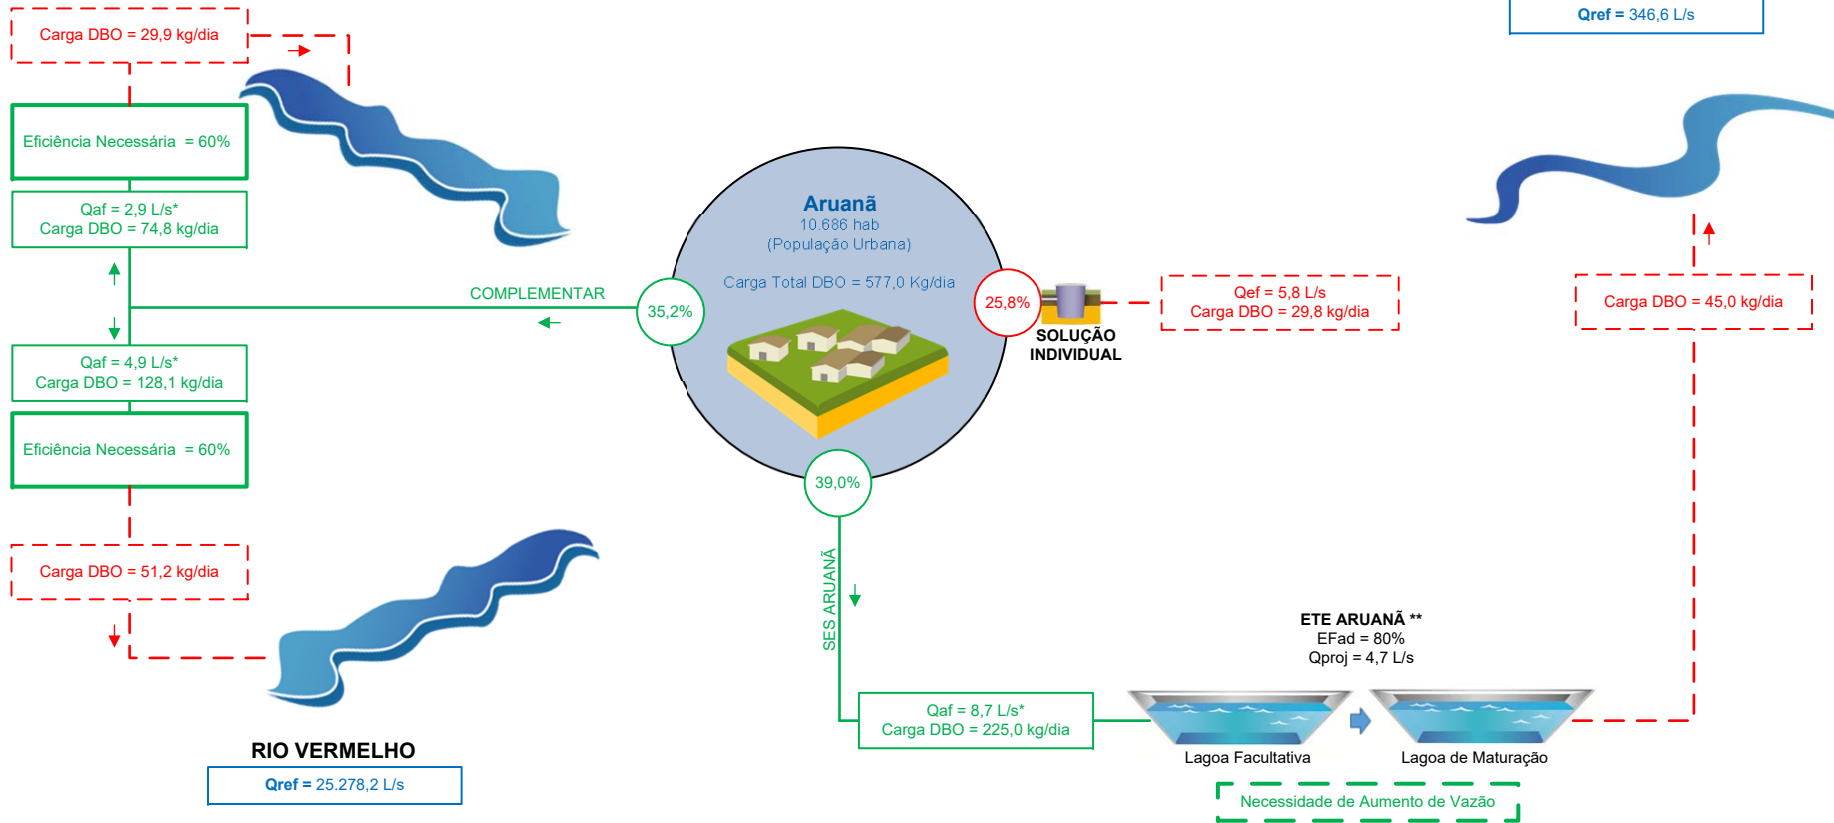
Carga DBO = 29,9 kg/dia

Eficiência Necessária = 60%

Qaf = 2,9 L/s*
Carga DBO = 74,8 kg/dia

Qaf = 4,9 L/s*
Carga DBO = 128,1 kg/dia

Eficiência Necessária = 60%

Carga DBO = 51,2 kg/dia

RIO VERMELHO

**Qref** = 25.278,2 L/s

COMPLEMENTAR

35,2%

Aruanã
10.686 hab
(População Urbana)

Carga Total DBO = 577,0 Kg/dia

25,8%

SOLUÇÃO INDIVIDUAL

39,0%

SES ARUANÃ

Qef = 5,8 L/s
Carga DBO = 29,8 kg/dia

**Qref** = 346,6 L/s

Carga DBO = 45,0 kg/dia

ETE ARUANÃ **
EFad = 80%
Qproj = 4,7 L/s

Qaf = 8,7 L/s*
Carga DBO = 225,0 kg/dia

Lagoa Facultativa

Lagoa de Maturação

Necessidade de Aumento de Vazão